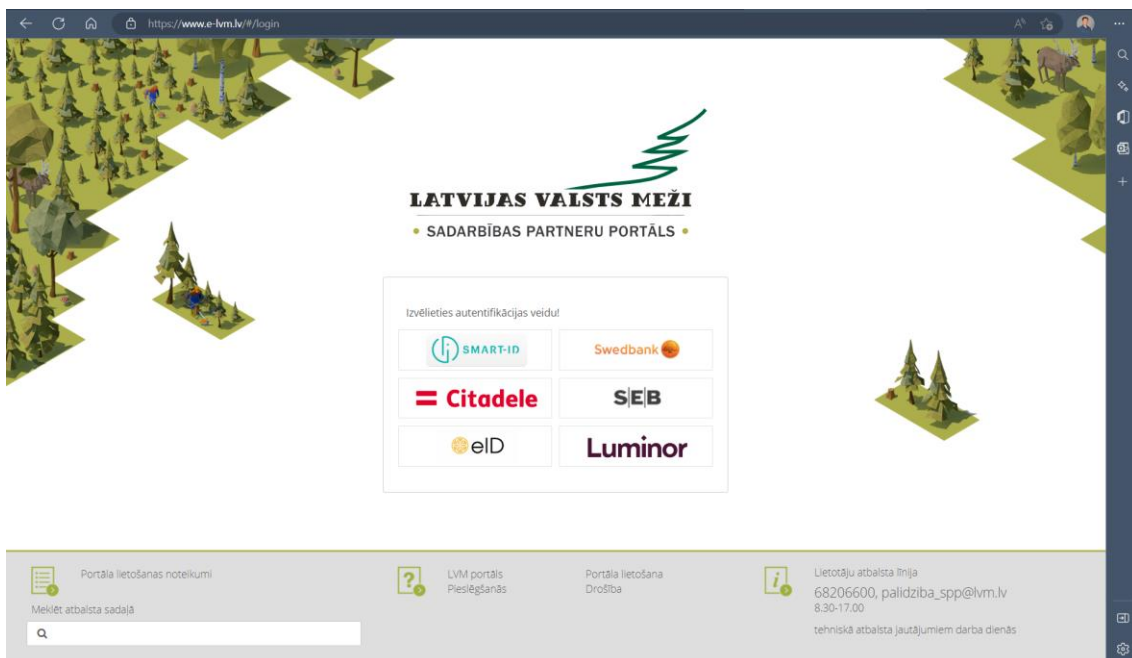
https://www.e-lvm.lv/#/login

LATVIJAS VALSTS MEŽI

• SADARBĪBAS PARTNERU PORTĀLS •

Izvēlieties autentifikācijas veidu!

SMART-ID

Swedbank

Citadele

SEB

eID

Luminor

Portāla lietošanas noteikumi

Meklēt atbalsta sadaļā

LVM portāls
Pieslēgšanās

Portāla lietošana
Drošība

Lietotāju atbalsta līnija
68206600, palidziba_spp@lvm.lv
8.30-17.00
tehniskā atbalsta jautājumiem darba dienās